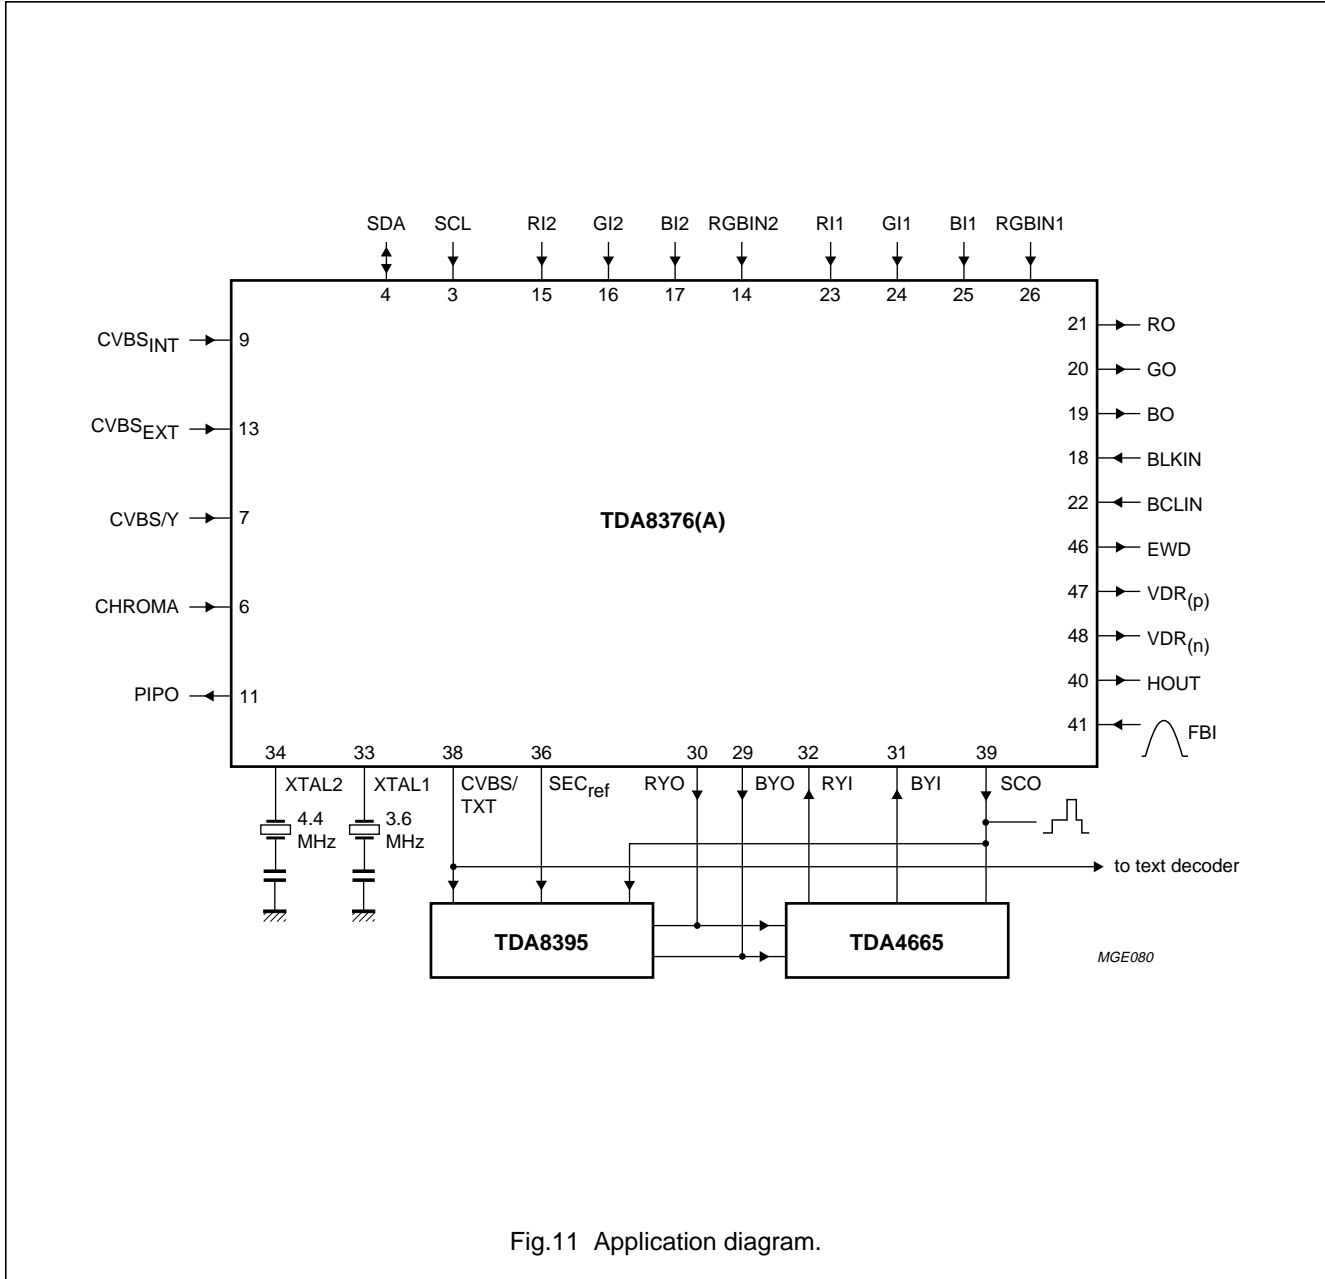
SDA SCL RI2 GI2 BI2 RGBIN2 RI1 GI1 BI1 RGBIN1

4 3 15 16 17 14 23 24 25 26

$CVBS_{INT}$ 9

$CVBS_{EXT}$ 13

CVBS/Y 7

CHROMA 6

PIPO 11

21 RO

20 GO

19 BO

18 BLKIN

22 BCLIN

46 EWD

47 $VDR_{(p)}$

48 $VDR_{(n)}$

40 HOUT

41 FBI

TDA8376(A)

34 33 38 36 30 29 32 31 39

XTAL2 XTAL1 CVBS/ TXT $SEC_{ref}$ RYO BYO RYI BYI SCO

4.4 MHz

3.6 MHz

to text decoder

TDA8395

TDA4665

MGE080

Fig.11 Application diagram.